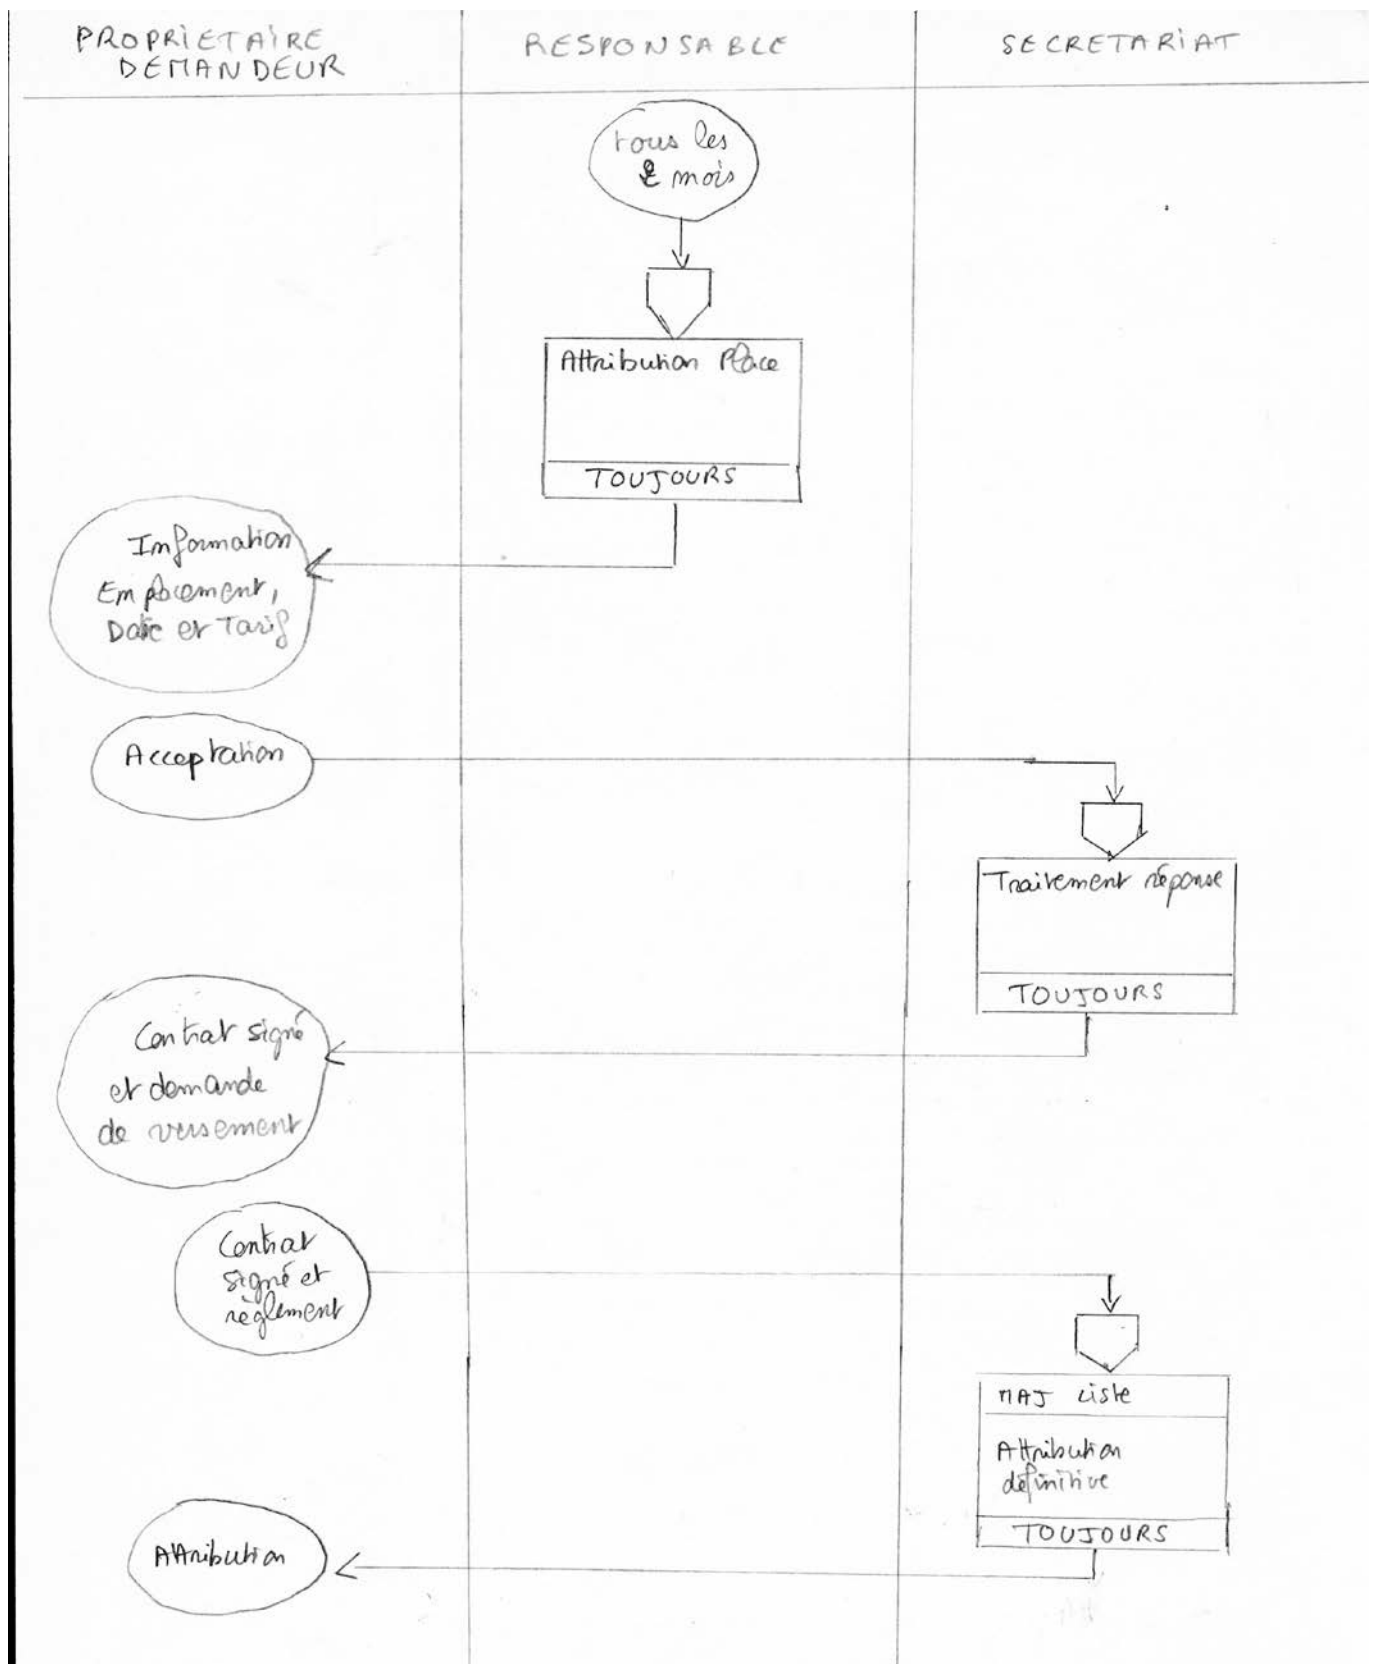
PROPRIETAIRE DEMANDEUR

RESPONSABLE

SECRETARIAT

tous les 2 mois

Attribution Place

TOUJOURS

Information Emplacement, Date et Tarif

Acceptation

Traitement réponse

TOUJOURS

Contrat signé et demande de versement

Contrat signé et reglement

MAJ Liste

Attribution définitive

TOUJOURS

Attribution